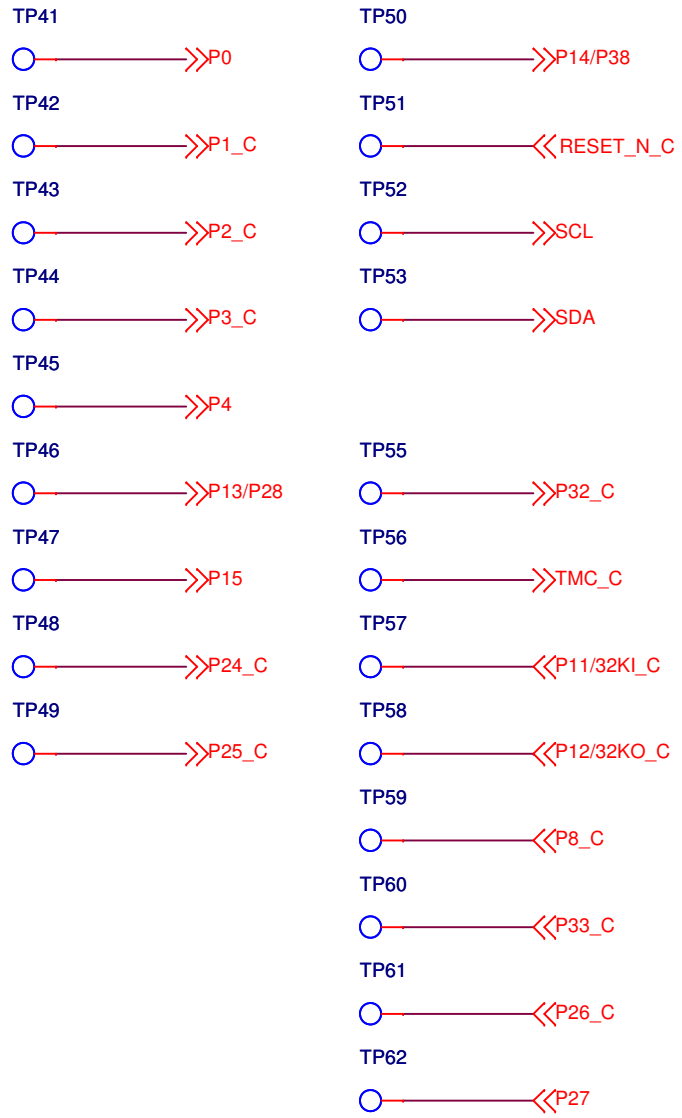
TP41
P0

TP42
P1_C

TP43
P2_C

TP44
P3_C

TP45
P4

TP46
P13/P28

TP47
P15

TP48
P24_C

TP49
P25_C

TP50
P14/P38

TP51
RESET_N_C

TP52
SCL

TP53
SDA

TP55
P32_C

TP56
TMC_C

TP57
P11/32KI_C

TP58
P12/32KO_C

TP59
P8_C

TP60
P33_C

TP61
P26_C

TP62
P27